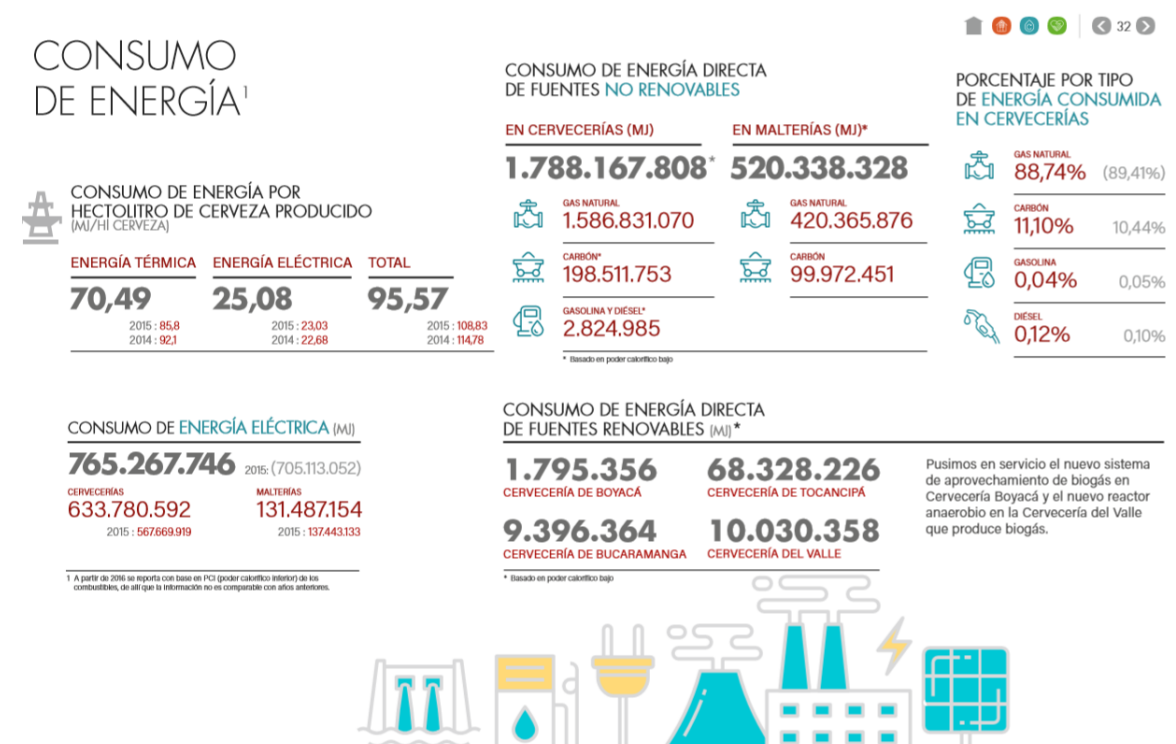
32

CONSUMO DE ENERGÍA$^1$

CONSUMO DE ENERGÍA POR HECTOLITRO DE CERVEZA PRODUCIDO (MJ/Hl CERVEZA)

| ENERGÍA TÉRMICA | ENERGÍA ELÉCTRICA | TOTAL |
|---|---|---|
| 70,49 | 25,08 | 95,57 |
| 2015 : 85,8 | 2015 : 23,03 | 2015 : 108,83 |
| 2014 : 92,1 | 2014 : 22,68 | 2014 : 114,78 |

CONSUMO DE ENERGÍA DIRECTA DE FUENTES NO RENOVABLES

EN CERVECERÍAS (MJ)
1.788.167.808*
GAS NATURAL
1.586.831.070
CARBÓN*
198.511.753
GASOLINA Y DIÉSEL*
2.824.985

EN MALTERÍAS (MJ)*
520.338.328
GAS NATURAL
420.365.876
CARBÓN
99.972.451

* Basado en poder calorífico bajo

PORCENTAJE POR TIPO DE ENERGÍA CONSUMIDA EN CERVECERÍAS

GAS NATURAL
88,74% (89,41%)
CARBÓN
11,10% 10,44%
GASOLINA
0,04% 0,05%
DIÉSEL
0,12% 0,10%

CONSUMO DE ENERGÍA ELÉCTRICA (MJ)

765.267.746 2015: (705.113.052)

CERVECERÍAS
633.780.592
2015 : 567.669.919

MALTERÍAS
131.487.154
2015 : 137.443.133

1 A partir de 2016 se reporta con base en PCI (poder calorífico inferior) de los combustibles, de allí que la información no es comparable con años anteriores.

CONSUMO DE ENERGÍA DIRECTA DE FUENTES RENOVABLES (MJ)*

1.795.356
CERVECERÍA DE BOYACÁ

68.328.226
CERVECERÍA DE TOCANCIPÁ

9.396.364
CERVECERÍA DE BUCARAMANGA

10.030.358
CERVECERÍA DEL VALLE

* Basado en poder calorífico bajo

Pusimos en servicio el nuevo sistema de aprovechamiento de biogás en Cervecería Boyacá y el nuevo reactor anaerobio en la Cervecería del Valle que produce biogás.